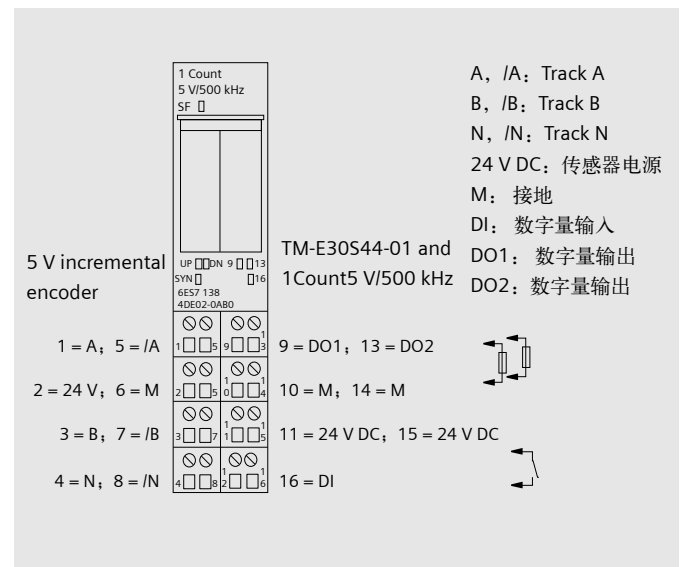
1 Count
5 V/500 kHz
SF

UP DN 9 13
SYN 16
6ES7 138
4DE02-0AB0

5 V incremental encoder

TM-E30S44-01 and 1Count5 V/500 kHz

A，/A：Track A
B，/B：Track B
N，/N：Track N
24 V DC：传感器电源
M：接地
DI：数字量输入
DO1：数字量输出
DO2：数字量输出

1 = A；5 = /A
2 = 24 V；6 = M
3 = B；7 = /B
4 = N；8 = /N

1 5 9 13
2 6 10 14
3 7 11 15
4 8 12 16

9 = DO1；13 = DO2
10 = M；14 = M
11 = 24 V DC；15 = 24 V DC
16 = DI